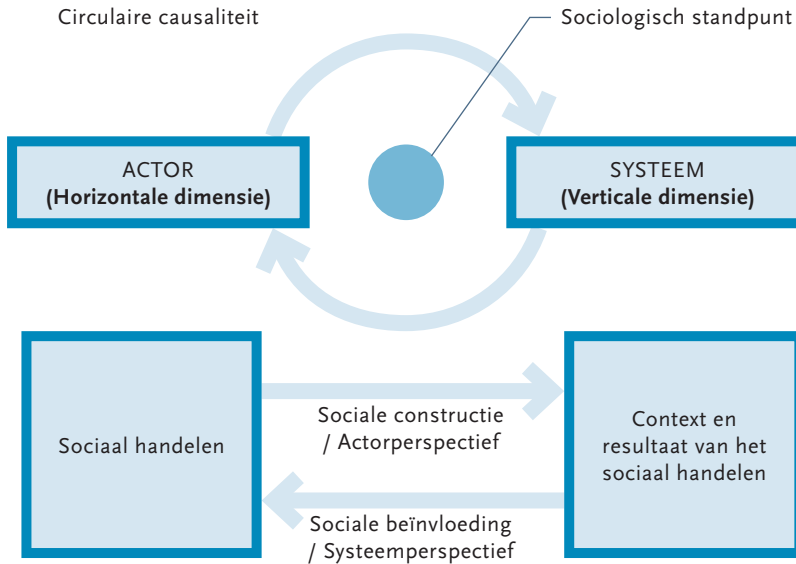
Circulaire causaliteit

Sociologisch standpunt

ACTOR
(Horizontale dimensie)

SYSTEEM
(Verticale dimensie)

Sociaal handelen

Sociale constructie / Actorperspectief

Context en resultaat van het sociaal handelen

Sociale beïnvloeding / Systeemperspectief